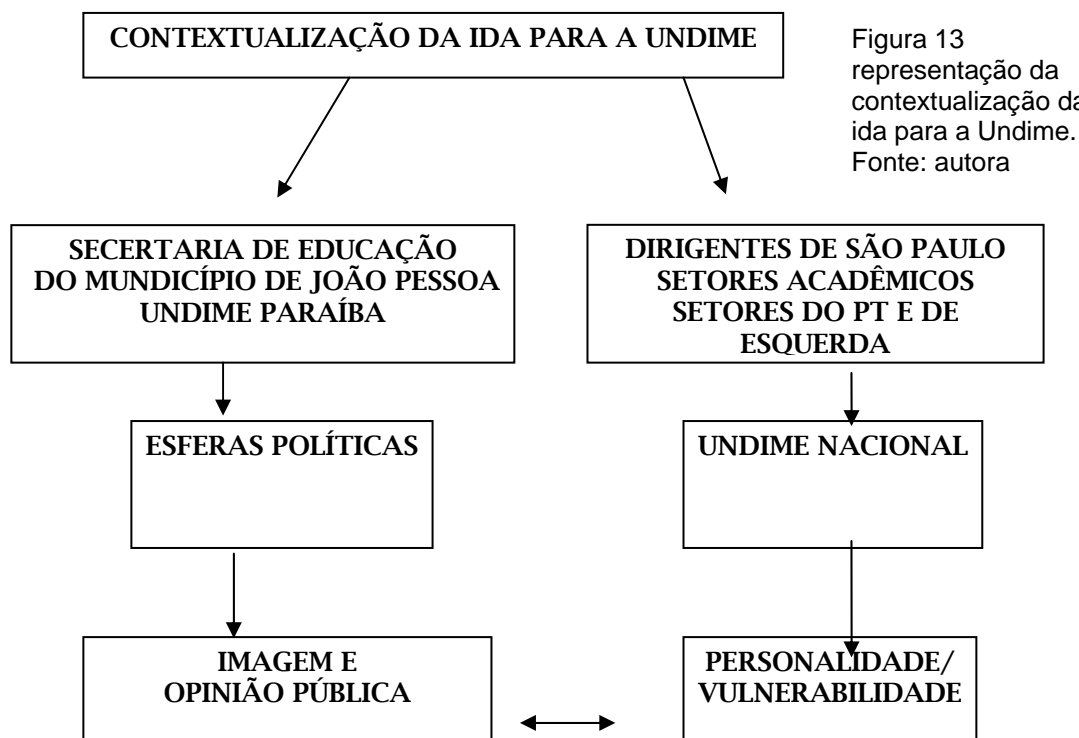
CONTEXTUALIZAÇÃO DA IDA PARA A UNDIME

Figura 13 representação da contextualização da ida para a Undime. Fonte: autora

SECERTARIA DE EDUCAÇÃO DO MUNDICÍPIO DE JOÃO PESSOA UNDIME PARAÍBA

DIRIGENTES DE SÃO PAULO SETORES ACADÊMICOS SETORES DO PT E DE ESQUERDA

ESFERAS POLÍTICAS

UNDIME NACIONAL

IMAGEM E OPINIÃO PÚBLICA

PERSONALIDADE/ VULNERABILIDADE